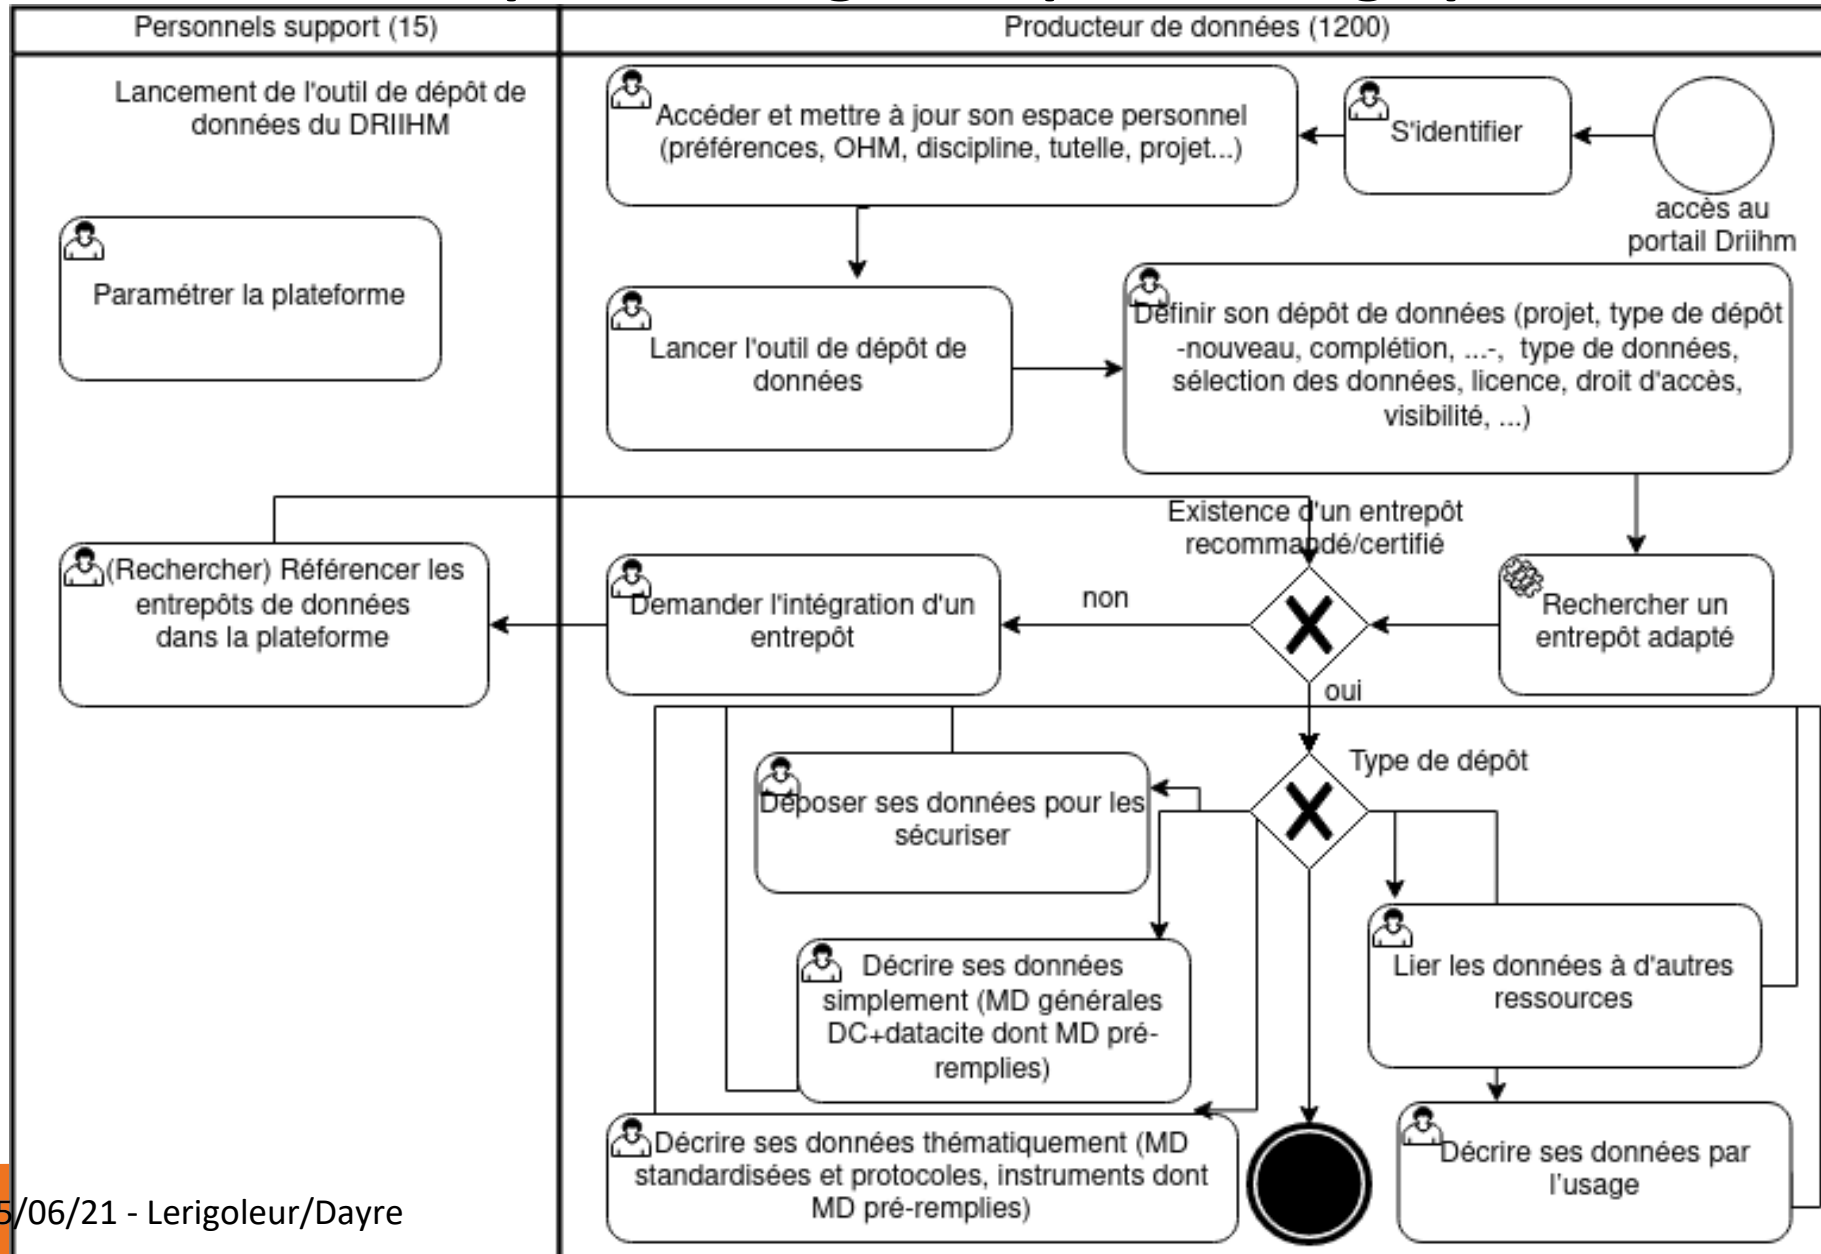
Personnels support (15)

Producteur de données (1200)

Lancement de l'outil de dépôt de données du DRIIHM

Paramétrer la plateforme

(Rechercher) Référencer les entrepôts de données dans la plateforme

Accéder et mettre à jour son espace personnel (préférences, OHM, discipline, tutelle, projet...)

S'identifier

accès au portail Driihm

Lancer l'outil de dépôt de données

Définir son dépôt de données (projet, type de dépôt -nouveau, complétion, ...-, type de données, sélection des données, licence, droit d'accès, visibilité, ...)

Existence d'un entrepôt recommandé/certifié

Demander l'intégration d'un entrepôt

non

Rechercher un entrepôt adapté

oui

Type de dépôt

Déposer ses données pour les sécuriser

Décrire ses données simplement (MD générales DC+datacite dont MD pré-remplies)

Lier les données à d'autres ressources

Décrire ses données thématiquement (MD standardisées et protocoles, instruments dont MD pré-remplies)

Décrire ses données par l'usage

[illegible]5/06/21 - Lerigoleur/Dayre